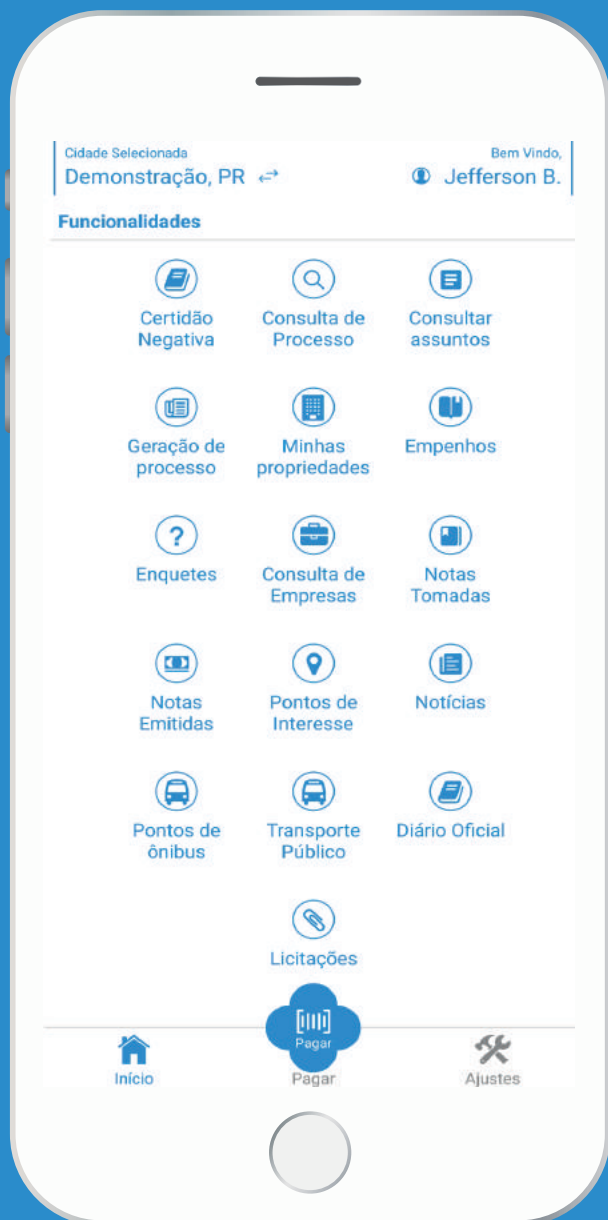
Cidade Selecionada
Demonstração, PR

Bem Vindo,
Jefferson B.

Funcionalidades

Certidão Negativa

Consulta de Processo

Consultar assuntos

Geração de processo

Minhas propriedades

Empenhos

Enquetes

Consulta de Empresas

Notas Tomadas

Notas Emitidas

Pontos de Interesse

Notícias

Pontos de ônibus

Transporte Público

Diário Oficial

Licitações

Início

Pagar

Pagar

Ajustes